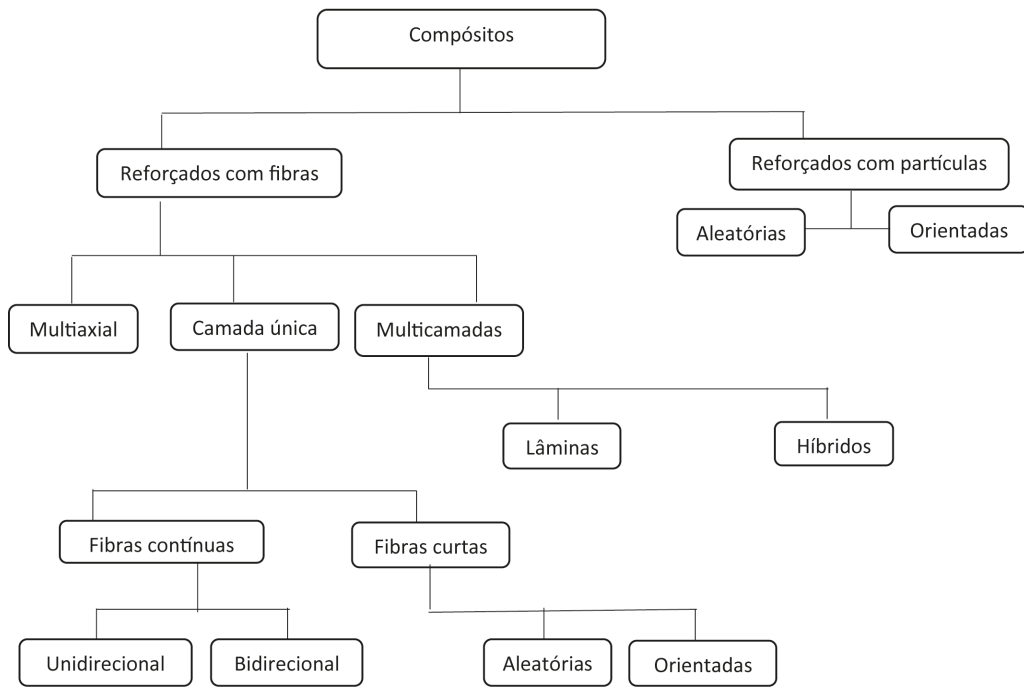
Compósitos

Reforçados com fibras

Reforçados com partículas

Aleatórias

Orientadas

Multiaxial

Camada única

Multicamadas

Lâminas

Híbridos

Fibras contínuas

Fibras curtas

Unidirecional

Bidirecional

Aleatórias

Orientadas